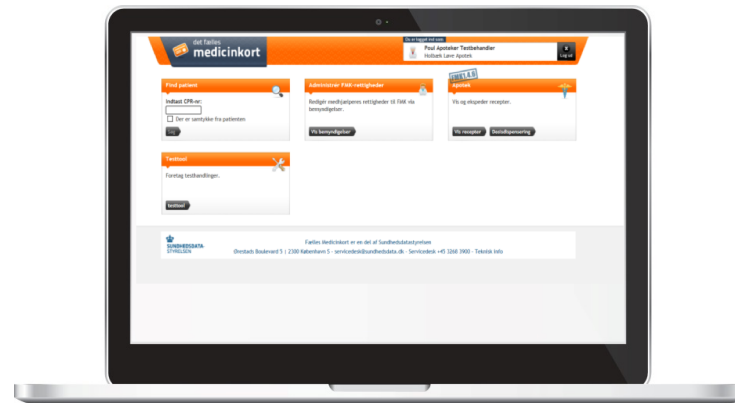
det fælles medicinkort

Du er logget ind som
Poul Apoteker Testbehandler
Hvidovre Lave Apotek
Log ud

Find patient
Indtast CPR-nr:
Der er samtykke fra patienten
Søg

Administrer FMK-rettigheder
Rediger medhjælperes rettigheder til FMK via fuldmagt.
Vis fuldmagter

FMK 1.4.6
Apotek
Vis og ekspeder recepter.
Vis recepter
Dosisdispensering

Testtool
Foretag testhandlinger.
Testtool

SUNDHEDSDATA STYRELSEN
Fælles Medicinkort er en del af Sundhedsdatastyrelsen
Ørestads Boulevard 5 | 2300 København S - servicedesk@sundhedsdata.dk - Servicedesk +45 3268 3900 - Teknisk info